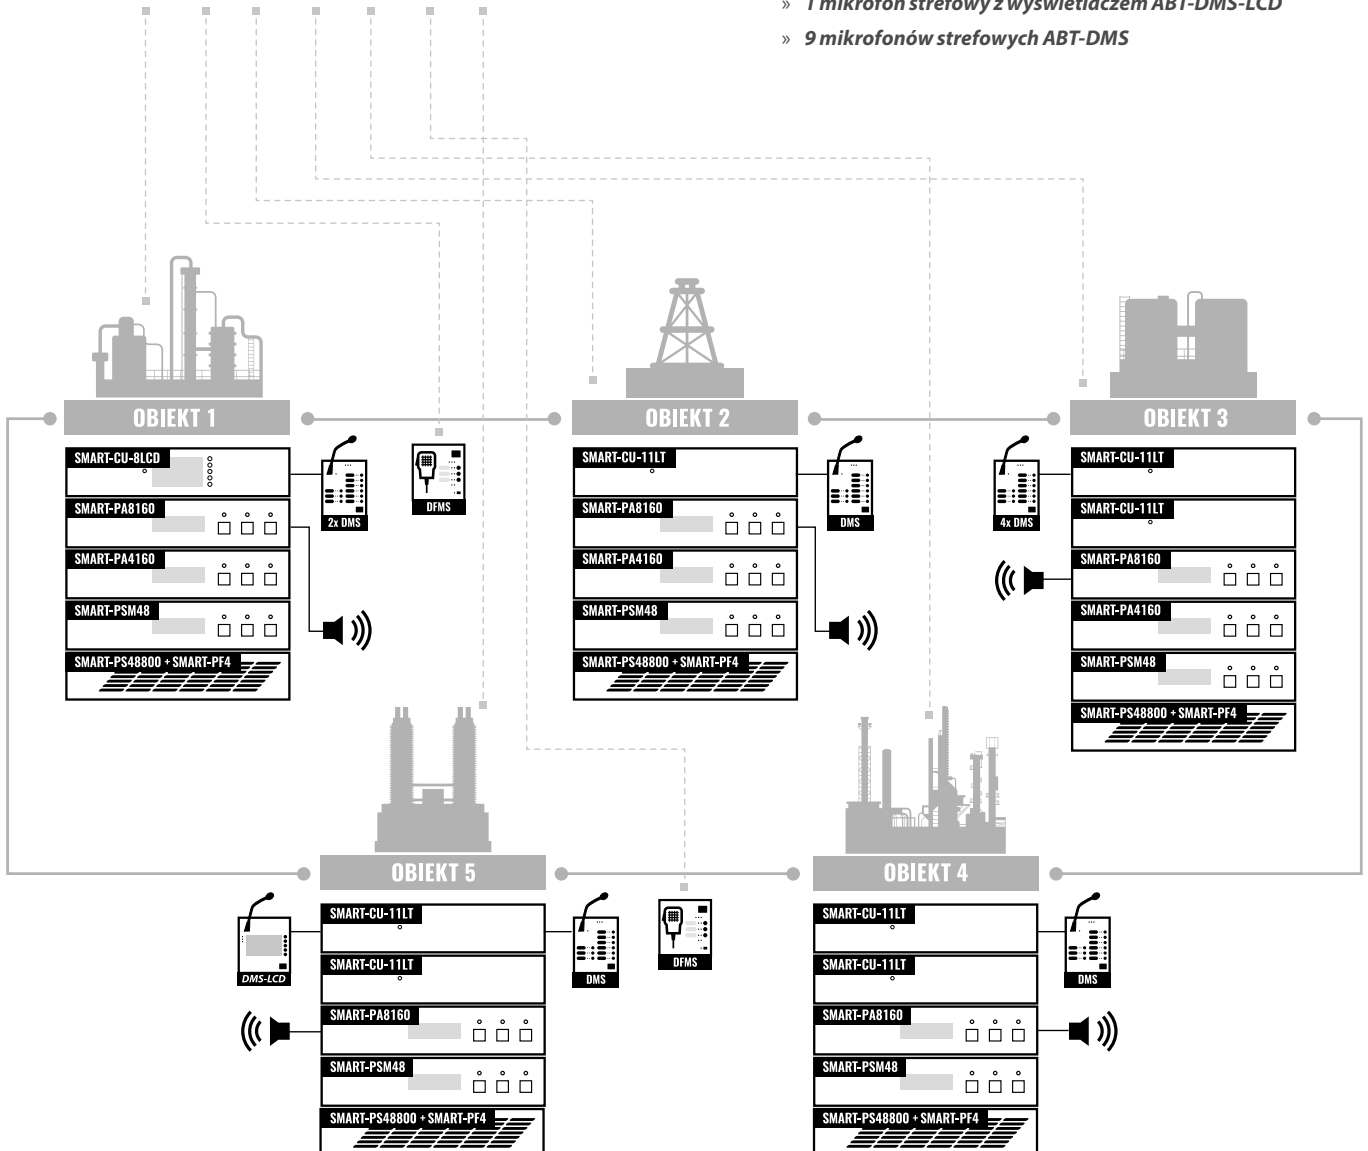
» 1 mikrofon strefowy z wyświetlaczem ABT-DMS-LCD
» 9 mikrofonów strefowych ABT-DMS

OBIEKT 1
SMART-CU-8LCD
SMART-PA8160
SMART-PA4160
SMART-PSM48
SMART-PS48800 + SMART-PF4
2x DMS
DFMS

OBIEKT 2
SMART-CU-11LT
SMART-PA8160
SMART-PA4160
SMART-PSM48
SMART-PS48800 + SMART-PF4
DMS

OBIEKT 3
4x DMS
SMART-CU-11LT
SMART-CU-11LT
SMART-PA8160
SMART-PA4160
SMART-PSM48
SMART-PS48800 + SMART-PF4

OBIEKT 5
DMS-LCD
SMART-CU-11LT
SMART-CU-11LT
SMART-PA8160
SMART-PSM48
SMART-PS48800 + SMART-PF4
DMS
DFMS

OBIEKT 4
SMART-CU-11LT
SMART-CU-11LT
SMART-PA8160
SMART-PSM48
SMART-PS48800 + SMART-PF4
DMS